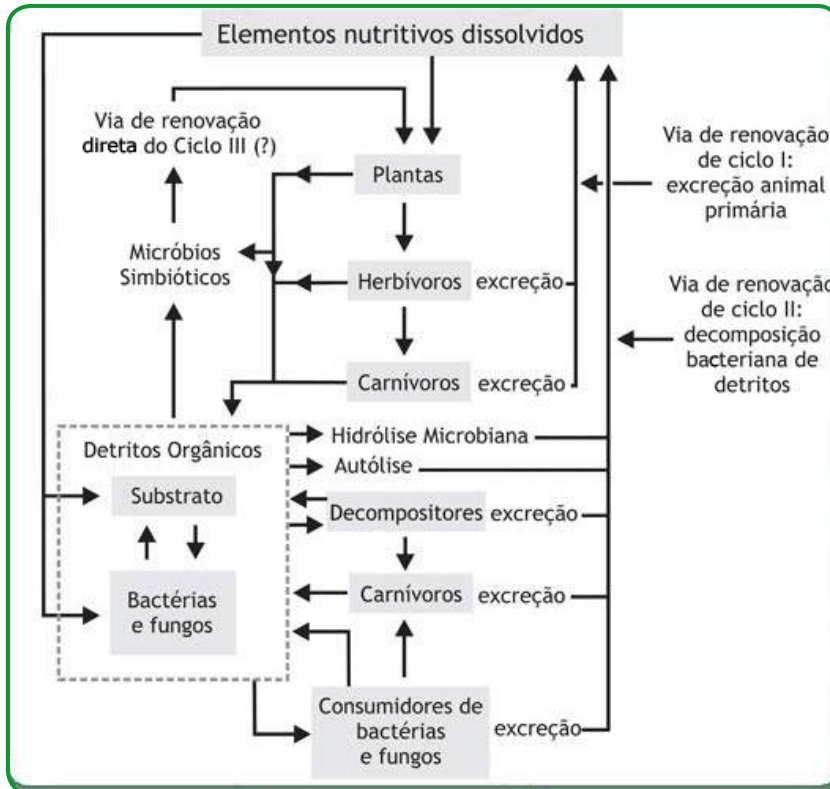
Elementos nutritivos dissolvidos

Via de renovação direta do Ciclo III (?)

Plantas

Via de renovação de ciclo I: excreção animal primária

Micróbios Simbióticos

Herbívoros excreção

Via de renovação de ciclo II: decomposição bacteriana de detritos

Carnívoros excreção

Detritos Orgânicos

Hidrólise Microbiana

Autólise

Substrato

Decompositores excreção

Bactérias e fungos

Carnívoros excreção

Consumidores de bactérias e fungos

excreção